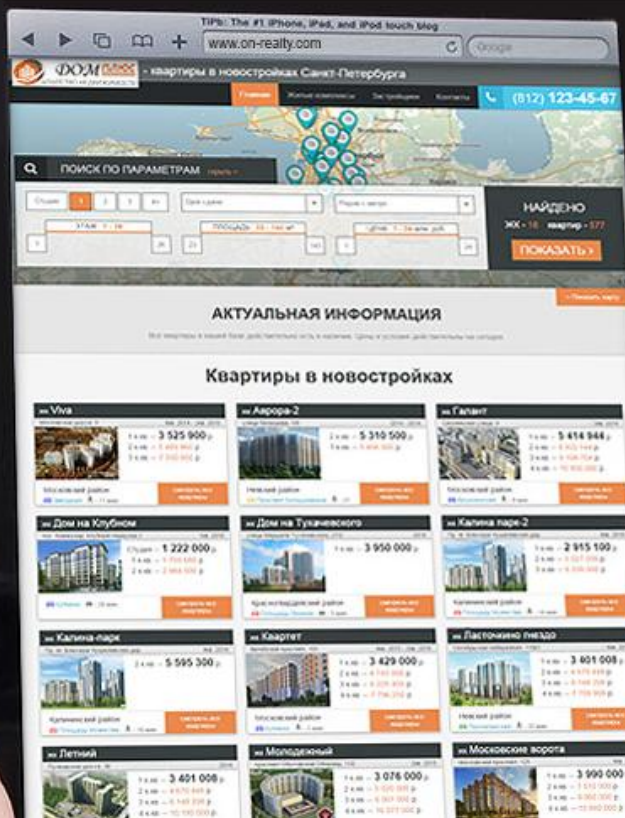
TiPb: The #1 iPhone, iPad, and iPod touch blog

www.on-realty.com

Google

ДОМ ПЛЮС

- квартиры в новостройках Санкт-Петербурга

Главная | Жилые комплексы | Застройщики | Контакты

(812) 123-45-67

ПОИСК ПО ПАРАМЕТРАМ

Студия | 1 | 2 | 3 | 4+

НАЙДЕНО

ЖК - 18 квартир - 577

ПОКАЗАТЬ »

АКТУАЛЬНАЯ ИНФОРМАЦИЯ

Квартиры в новостройках

Viva
1 к.кв. – 3 525 900 р.
Московский район
СМОТРЕТЬ ВСЕ КВАРТИРЫ

Аврора-2
1 к.кв. – 5 310 500 р.
Невский район
СМОТРЕТЬ ВСЕ КВАРТИРЫ

Галант
1 к.кв. – 5 414 944 р.
Московский район
СМОТРЕТЬ ВСЕ КВАРТИРЫ

Дом на Клубном
Студия – 1 222 000 р.
СМОТРЕТЬ ВСЕ КВАРТИРЫ

Дом на Тухачевского
1 к.кв. – 3 950 000 р.
Красногвардейский район
СМОТРЕТЬ ВСЕ КВАРТИРЫ

Калина парк-2
1 к.кв. – 2 915 100 р.
Калининский район
СМОТРЕТЬ ВСЕ КВАРТИРЫ

Калина-парк
2 к.кв. – 5 595 300 р.
Калининский район
СМОТРЕТЬ ВСЕ КВАРТИРЫ

Квартет
1 к.кв. – 3 429 000 р.
Московский район
СМОТРЕТЬ ВСЕ КВАРТИРЫ

Ласточкино гнездо
1 к.кв. – 3 401 008 р.
Невский район
СМОТРЕТЬ ВСЕ КВАРТИРЫ

Летний
1 к.кв. – 3 401 008 р.

Молодежный
1 к.кв. – 3 076 000 р.

Московские ворота
1 к.кв. – 3 990 000 р.